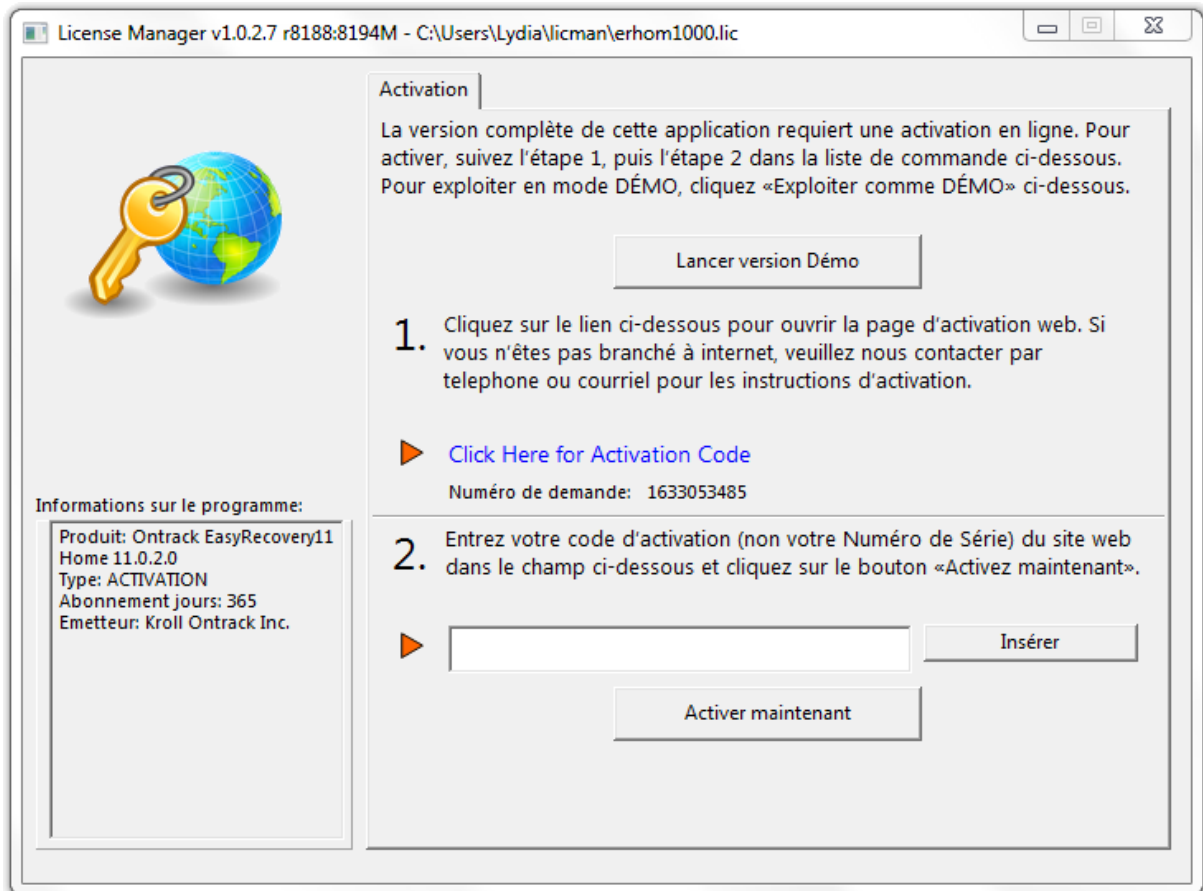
License Manager v1.0.2.7 r8188:8194M - C:\Users\Lydia\licman\erhom1000.lic

Activation

La version complète de cette application requiert une activation en ligne. Pour activer, suivez l'étape 1, puis l'étape 2 dans la liste de commande ci-dessous. Pour exploiter en mode DÉMO, cliquez «Exploiter comme DÉMO» ci-dessous.

Lancer version Démo

1. Cliquez sur le lien ci-dessous pour ouvrir la page d'activation web. Si vous n'êtes pas branché à internet, veuillez nous contacter par telephone ou courriel pour les instructions d'activation.

Click Here for Activation Code

Numéro de demande: 1633053485

Informations sur le programme:

Produit: Ontrack EasyRecovery11 Home 11.0.2.0
Type: ACTIVATION
Abonnement jours: 365
Emetteur: Kroll Ontrack Inc.

2. Entrez votre code d'activation (non votre Numéro de Série) du site web dans le champ ci-dessous et cliquez sur le bouton «Activez maintenant».

Insérer

Activer maintenant